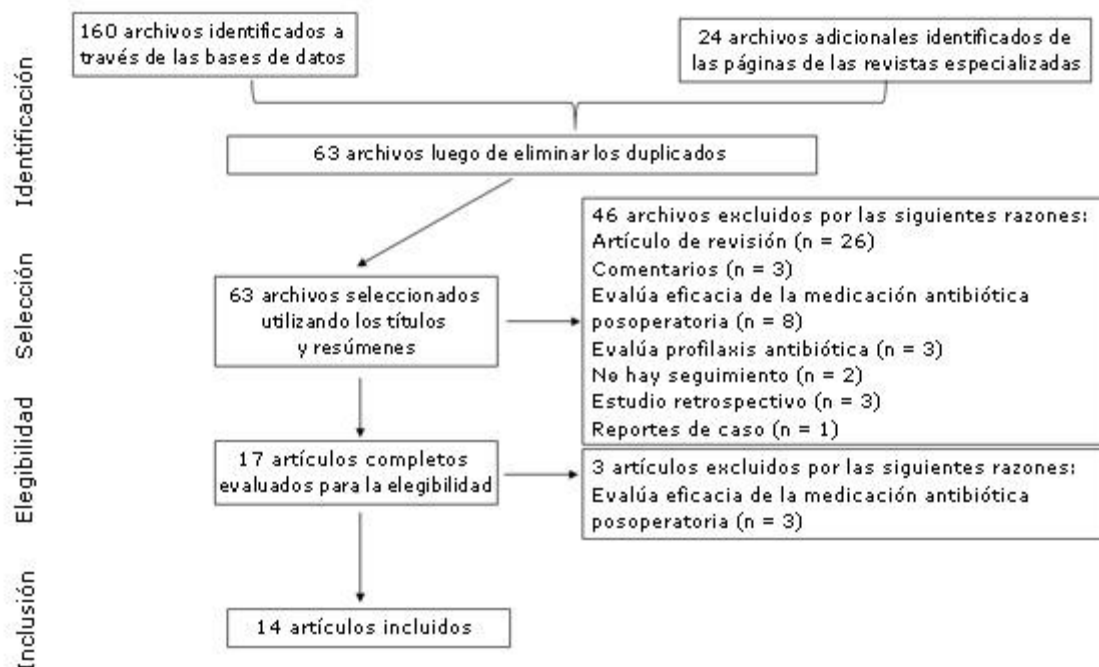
Identificación

160 archivos identificados a través de las bases de datos

24 archivos adicionales identificados de las páginas de las revistas especializadas

63 archivos luego de eliminar los duplicados

Selección

63 archivos seleccionados utilizando los títulos y resúmenes

46 archivos excluidos por las siguientes razones:
Artículo de revisión (n = 26)
Comentarios (n = 3)
Evalúa eficacia de la medicación antibiótica posoperatoria (n = 8)
Evalúa profilaxis antibiótica (n = 3)
No hay seguimiento (n = 2)
Estudio retrospectivo (n = 3)
Reportes de caso (n = 1)

Elegibilidad

17 artículos completos evaluados para la elegibilidad

3 artículos excluidos por las siguientes razones:
Evalúa eficacia de la medicación antibiótica posoperatoria (n = 3)

Inclusión

14 artículos incluidos